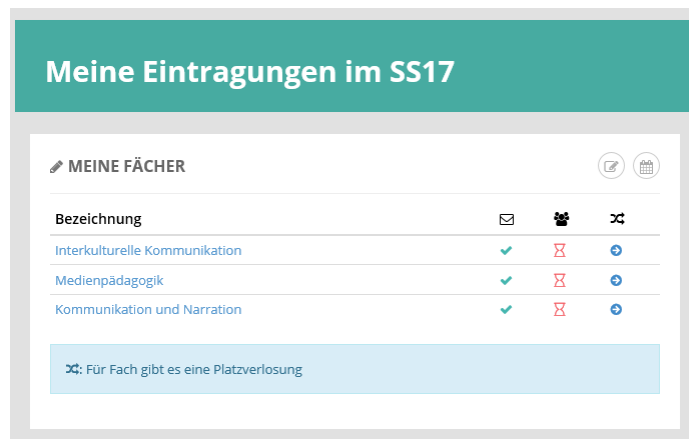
Meine Eintragungen im SS17

MEINE FÄCHER

| Bezeichnung | | | |
|---|---|---|---|
| Interkulturelle Kommunikation | | | |
| Medienpädagogik | | | |
| Kommunikation und Narration | | | |

: Für Fach gibt es eine Platzverlosung